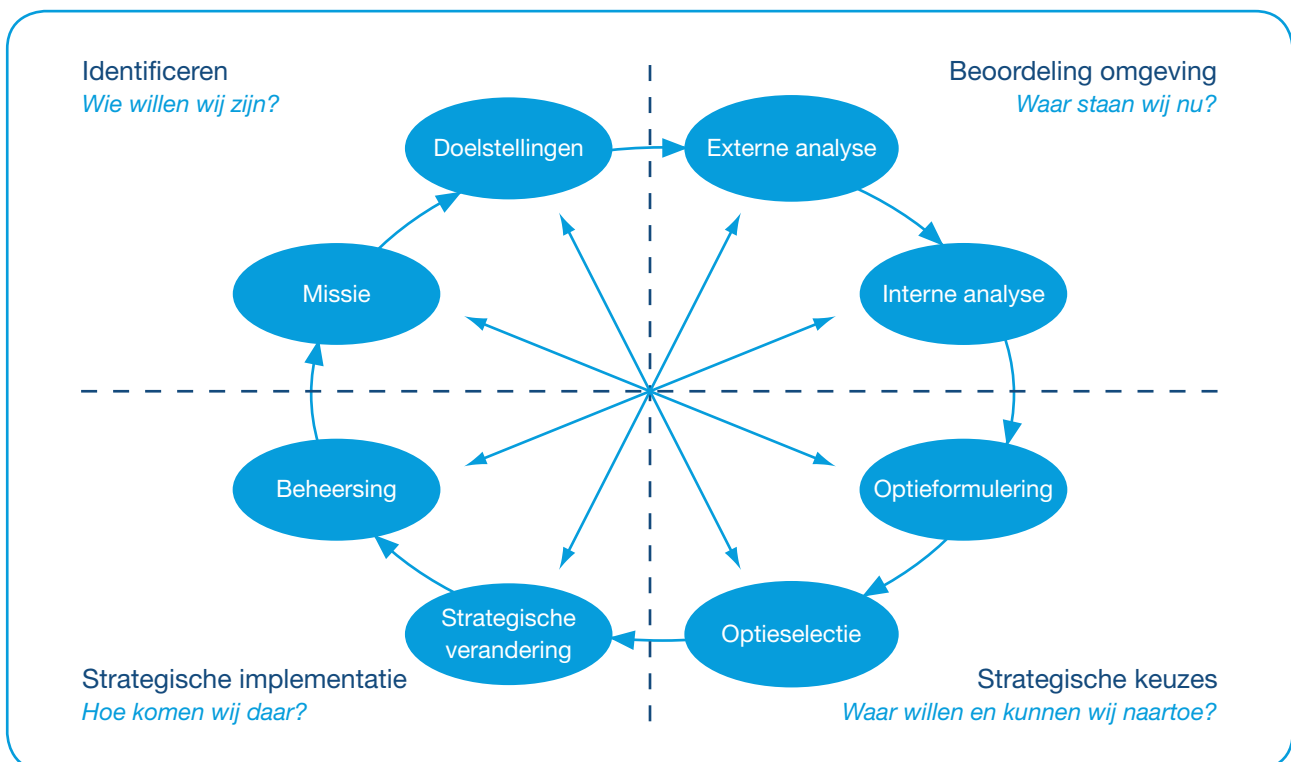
Identificeren
*Wie willen wij zijn?*

Beoordeling omgeving
*Waar staan wij nu?*

Doelstellingen

Externe analyse

Missie

Interne analyse

Beheersing

Optieformulering

Strategische verandering

Optieselectie

Strategische implementatie
*Hoe komen wij daar?*

Strategische keuzes
*Waar willen en kunnen wij naartoe?*